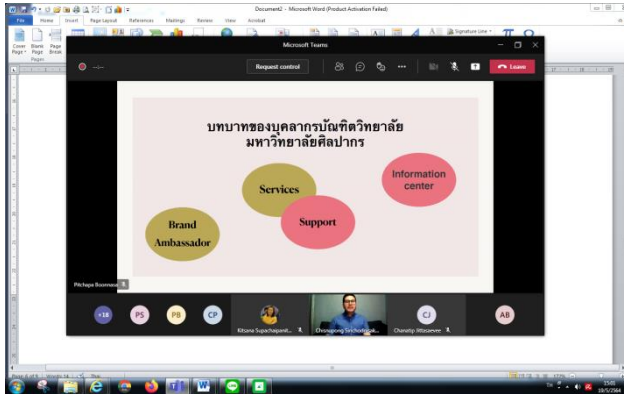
Document2 - Microsoft Word (Product Activation Failed)

File Home Insert Page Layout References Mailings Review View Acrobat

Cover Page Blank Page Page Break

Pages

Signature Line

Microsoft Teams

Request control

Leave

บทบาทของบุคลากรบัณฑิตวิทยาลัย
มหาวิทยาลัยศิลปากร

Services

Information center

Brand Ambassador

Support

Pitchapa Boonnan

+18

PS

PB

CP

Kitsana Supachaipanit...

Chongrong Sirichodnak...

CJ

Chanatip Jittasaevee

AB

Page: 4 of 4 Words: 14 Thai

TH

15:01
18/5/2564